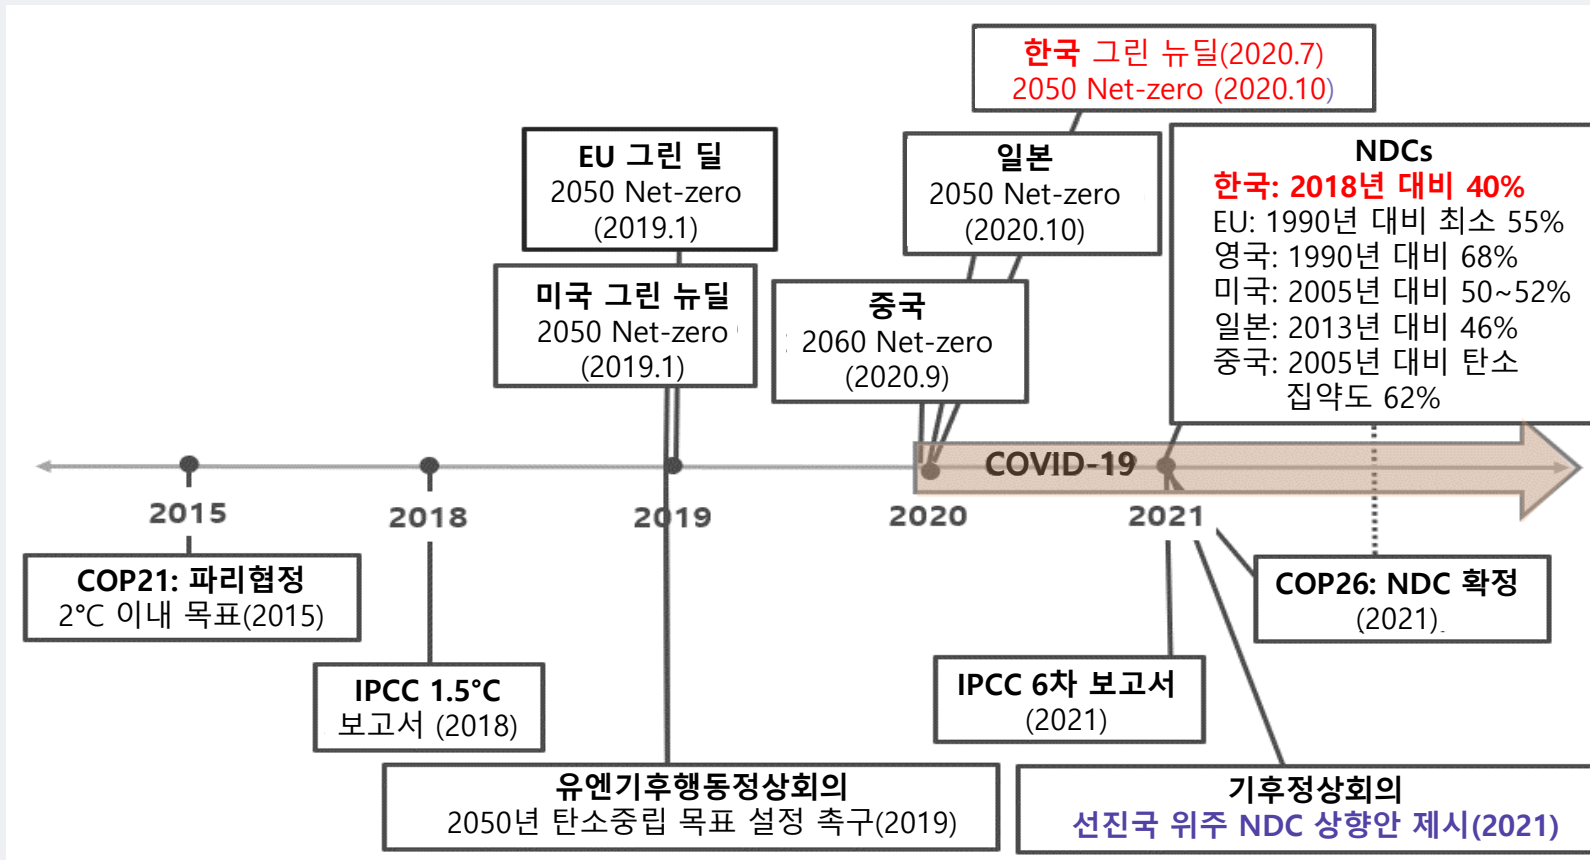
한국 그린 뉴딜(2020.7)
2050 Net-zero (2020.10)

EU 그린 딜
2050 Net-zero
(2019.1)

일본
2050 Net-zero
(2020.10)

NDCs
한국: 2018년 대비 40%
EU: 1990년 대비 최소 55%
영국: 1990년 대비 68%
미국: 2005년 대비 50~52%
일본: 2013년 대비 46%
중국: 2005년 대비 탄소 집약도 62%

미국 그린 뉴딜
2050 Net-zero
(2019.1)

중국
2060 Net-zero
(2020.9)

COVID-19

2015

2018

2019

2020

2021

COP21: 파리협정
2°C 이내 목표(2015)

IPCC 1.5°C
보고서 (2018)

COP26: NDC 확정
(2021)

IPCC 6차 보고서
(2021)

유엔기후행동정상회의
2050년 탄소중립 목표 설정 촉구(2019)

기후정상회의
선진국 위주 NDC 상향안 제시(2021)